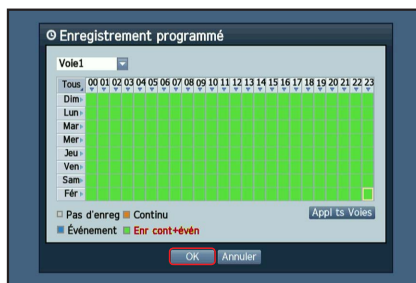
Enregistrement programmé

Voie1

| Tous | 00 | 01 | 02 | 03 | 04 | 05 | 06 | 07 | 08 | 09 | 10 | 11 | 12 | 13 | 14 | 15 | 16 | 17 | 18 | 19 | 20 | 21 | 22 | 23 |
|---|---|---|---|---|---|---|---|---|---|---|---|---|---|---|---|---|---|---|---|---|---|---|---|---|
| Dim | | | | | | | | | | | | | | | | | | | | | | | | |
| Lun | | | | | | | | | | | | | | | | | | | | | | | | |
| Mar | | | | | | | | | | | | | | | | | | | | | | | | |
| Mer | | | | | | | | | | | | | | | | | | | | | | | | |
| Jeu | | | | | | | | | | | | | | | | | | | | | | | | |
| Ven | | | | | | | | | | | | | | | | | | | | | | | | |
| Sam | | | | | | | | | | | | | | | | | | | | | | | | |
| Fér | | | | | | | | | | | | | | | | | | | | | | | | |

Pas d'enreg Continu
Événement Enr cont+évén

Appl ts Voies

OK Annuler